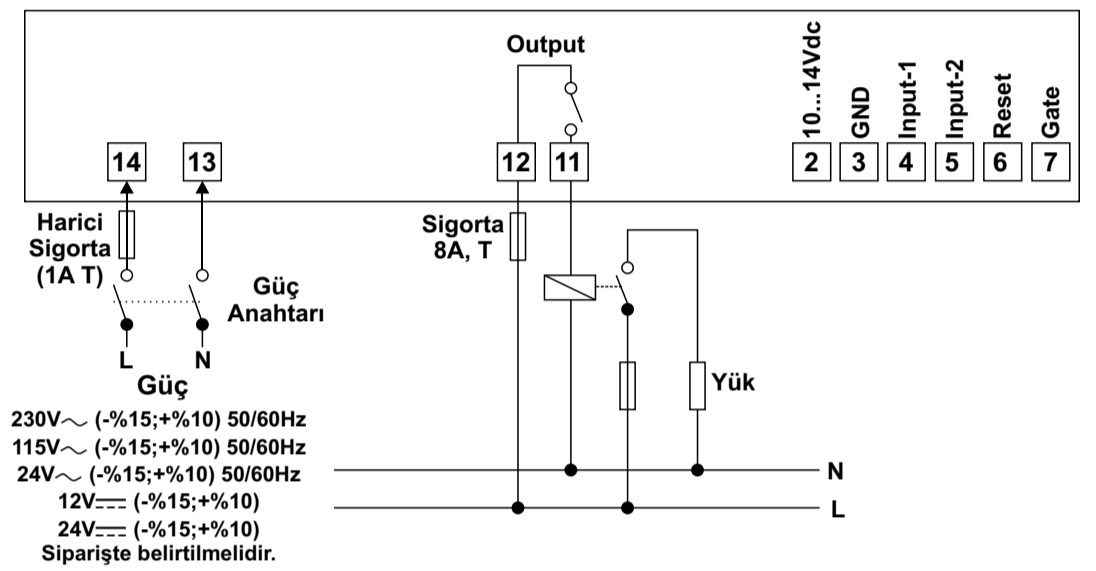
Output

10...14Vdc
GND
Input-1
Input-2
Reset
Gate

14 13 12 11 2 3 4 5 6 7

Harici Sigorta (1A T)

Güç Anahtarı

Sigorta 8A, T

L N

Güç

Yük

N
L

230V$\sim$ (-%15;+%10) 50/60Hz
115V$\sim$ (-%15;+%10) 50/60Hz
24V$\sim$ (-%15;+%10) 50/60Hz
12V$\overline{---}$ (-%15;+%10)
24V$\overline{---}$ (-%15;+%10)
Siparişte belirtilmelidir.